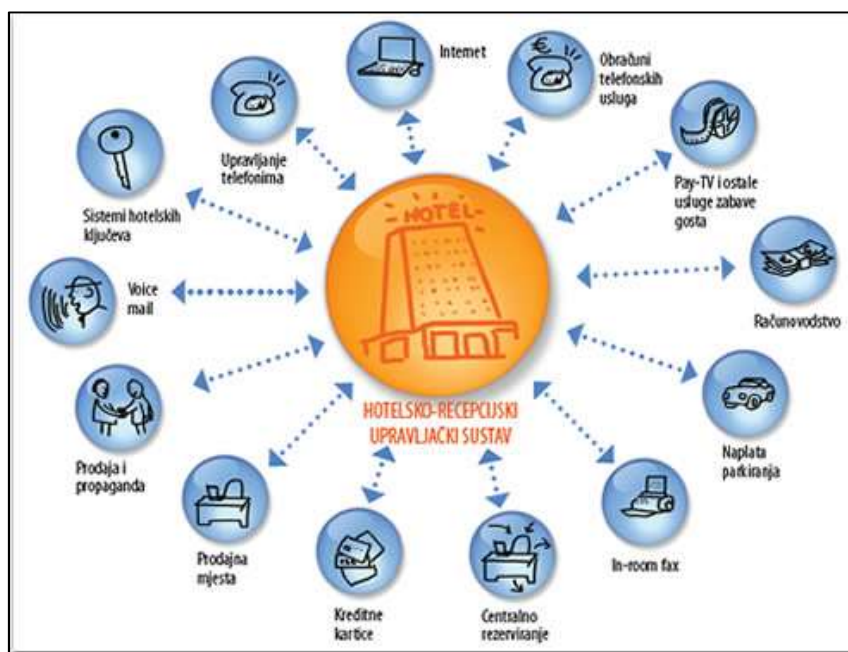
Internet

Obračuni telefonskih usluga

Upravljanje telefonima

Pay-TV i ostale usluge zabave gosta

Sistemi hotelskih ključeva

HOTEL

Voice mail

Računovodstvo

HOTELSKO-RECEPCIJSKI UPRAVLJAČKI SUSTAV

Prodaja i propaganda

Naplata parkiranja

Prodajna mjesta

In-room fax

Kreditne kartice

Centralno rezerviranje